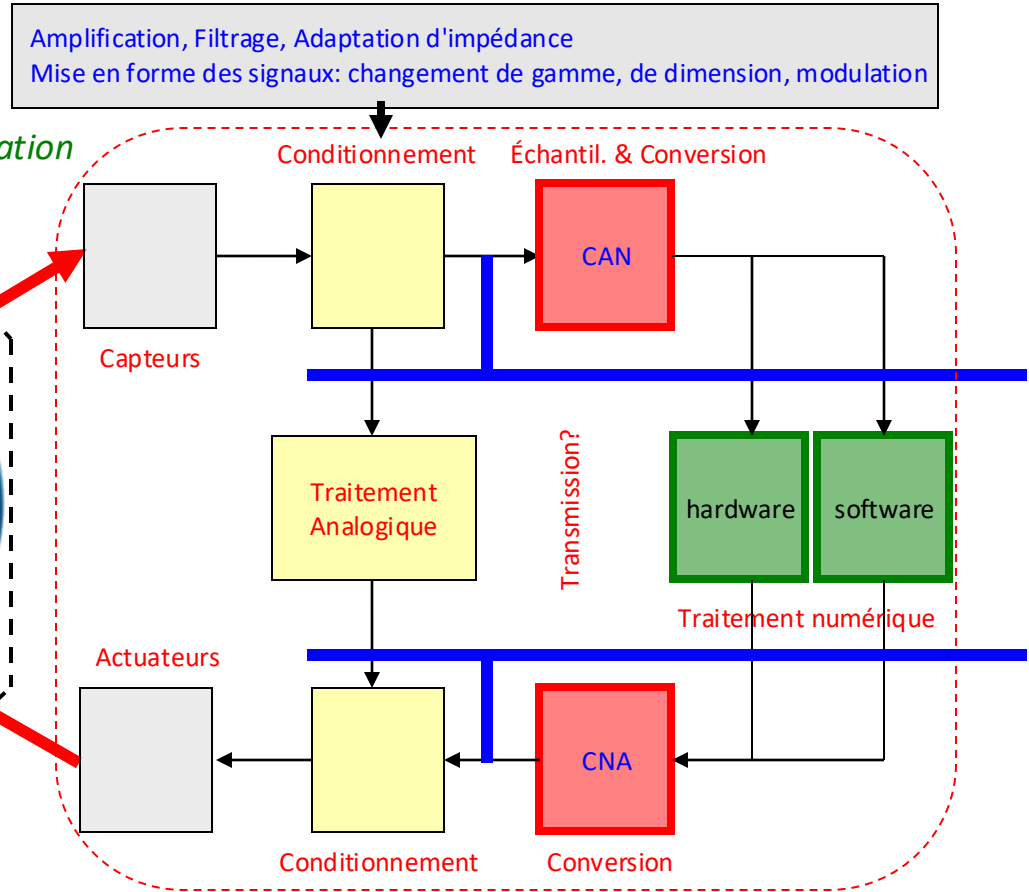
Amplification, Filtrage, Adaptation d'impédance
Mise en forme des signaux: changement de gamme, de dimension, modulation

ation

Conditionnement

Échantil. & Conversion

CAN

Capteurs

Traitement Analogique

Transmission?

hardware

software

Traitement numérique

Actuateurs

CNA

Conditionnement

Conversion